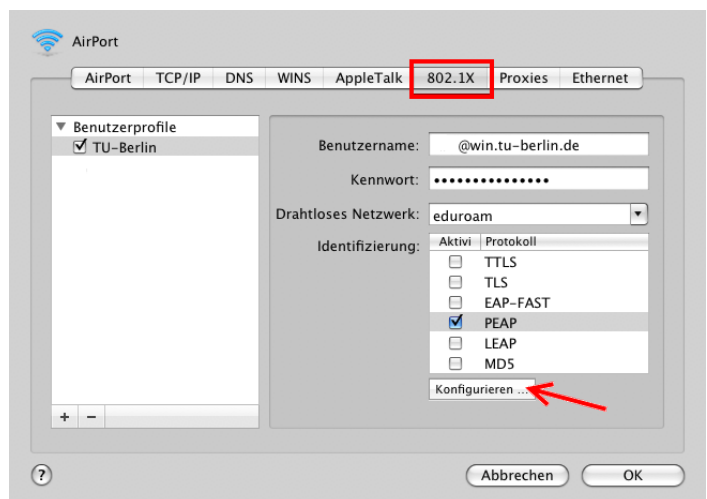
AirPort

AirPort | TCP/IP | DNS | WINS | AppleTalk | 802.1X | Proxies | Ethernet

▼ Benutzerprofile
☑ TU-Berlin

Benutzername: @win.tu-berlin.de

Kennwort: •••••••••••••••

Drahtloses Netzwerk: eduroam

Identifizierung:

| Aktivi | Protokoll |
|---|---|
| ☐ | TTLS |
| ☐ | TLS |
| ☐ | EAP-FAST |
| ☑ | PEAP |
| ☐ | LEAP |
| ☐ | MD5 |

Konfigurieren ...

+ −

?

Abbrechen

OK